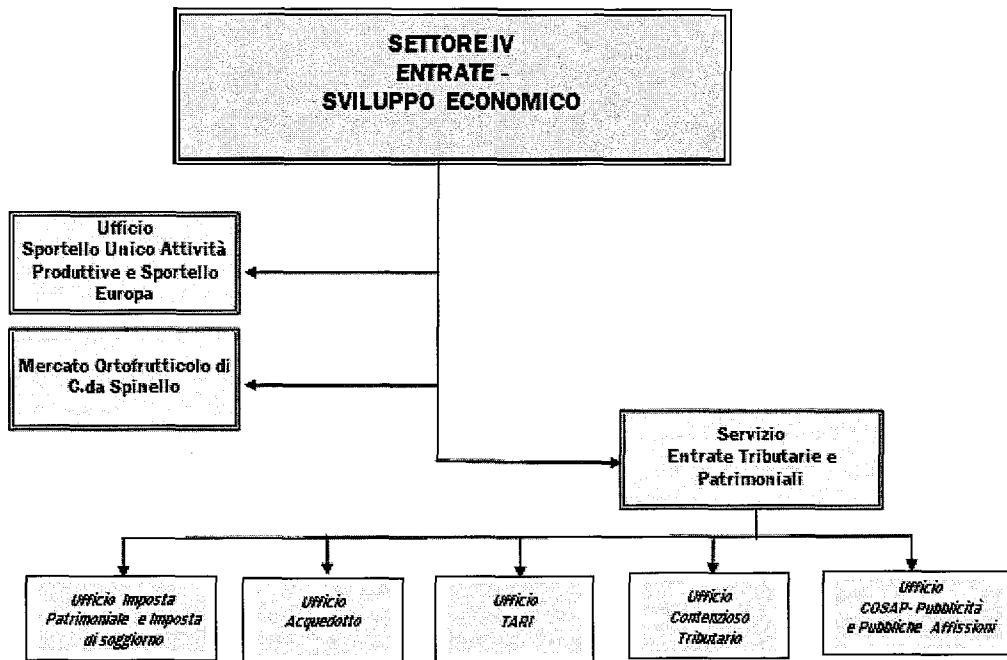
SETTORE IV
ENTRATE -
SVILUPPO ECONOMICO

Ufficio
Sportello Unico Attività Produttive e Sportello Europa

Mercato Ortofrutticolo di C.da Spinello

Servizio
Entrate Tributarie e Patrimoniali

Ufficio Imposta Patrimoniale e Imposta di soggiorno

Ufficio
Acquedotto

Ufficio
TARI

Ufficio
Contenzioso Tributario

Ufficio
COSAP- Pubblicità e Pubbliche Affissioni